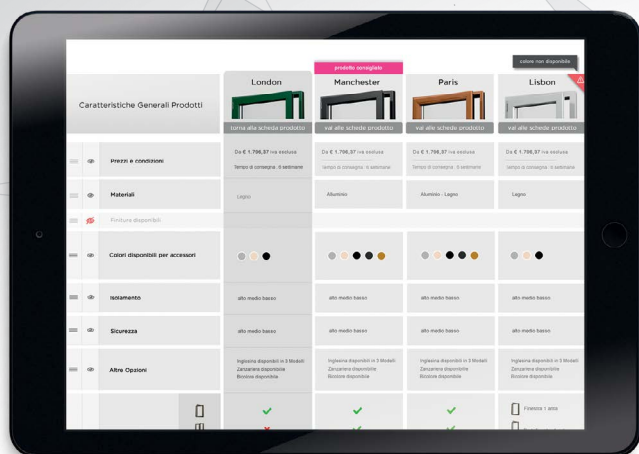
prodotto consigliato

colore non disponibile

| Caratteristiche Generali Prodotti | London | Manchester | Paris | Lisbon |
|---|---|---|---|---|
| | torna alla scheda prodotto | vai alle schede prodotto | vai alle schede prodotto | vai alle schede prodotto |
| Prezzi e condizioni | Da € 1.796,37 iva esclusa Tempo di consegna: 8 settimane | Da € 1.796,37 iva esclusa Tempo di consegna: 8 settimane | Da € 1.796,37 iva esclusa Tempo di consegna: 8 settimane | Da € 1.796,37 iva esclusa |
| Materiali | Legno | Alluminio | Alluminio - Legno | Legno |
| Finiture disponibili | | | | |
| Colori disponibili per accessori | | | | |
| Isolamento | alto medio basso | alto medio basso | alto medio basso | alto medio basso |
| Sicurezza | alto medio basso | alto medio basso | alto medio basso | alto medio basso |
| Altre Opzioni | Inglesina disponibili in 3 Modelli Zanzariera disponibile Bicolore disponibile | Inglesina disponibili in 3 Modelli Zanzariera disponibile Bicolore disponibile | Inglesina disponibili in 3 Modelli Zanzariera disponibile Bicolore disponibile | Inglesina disponibili in 3 Modelli Zanzariera disponibile Bicolore disponibile |
| | ✓ | ✓ | ✓ | Finestra 1 anta |